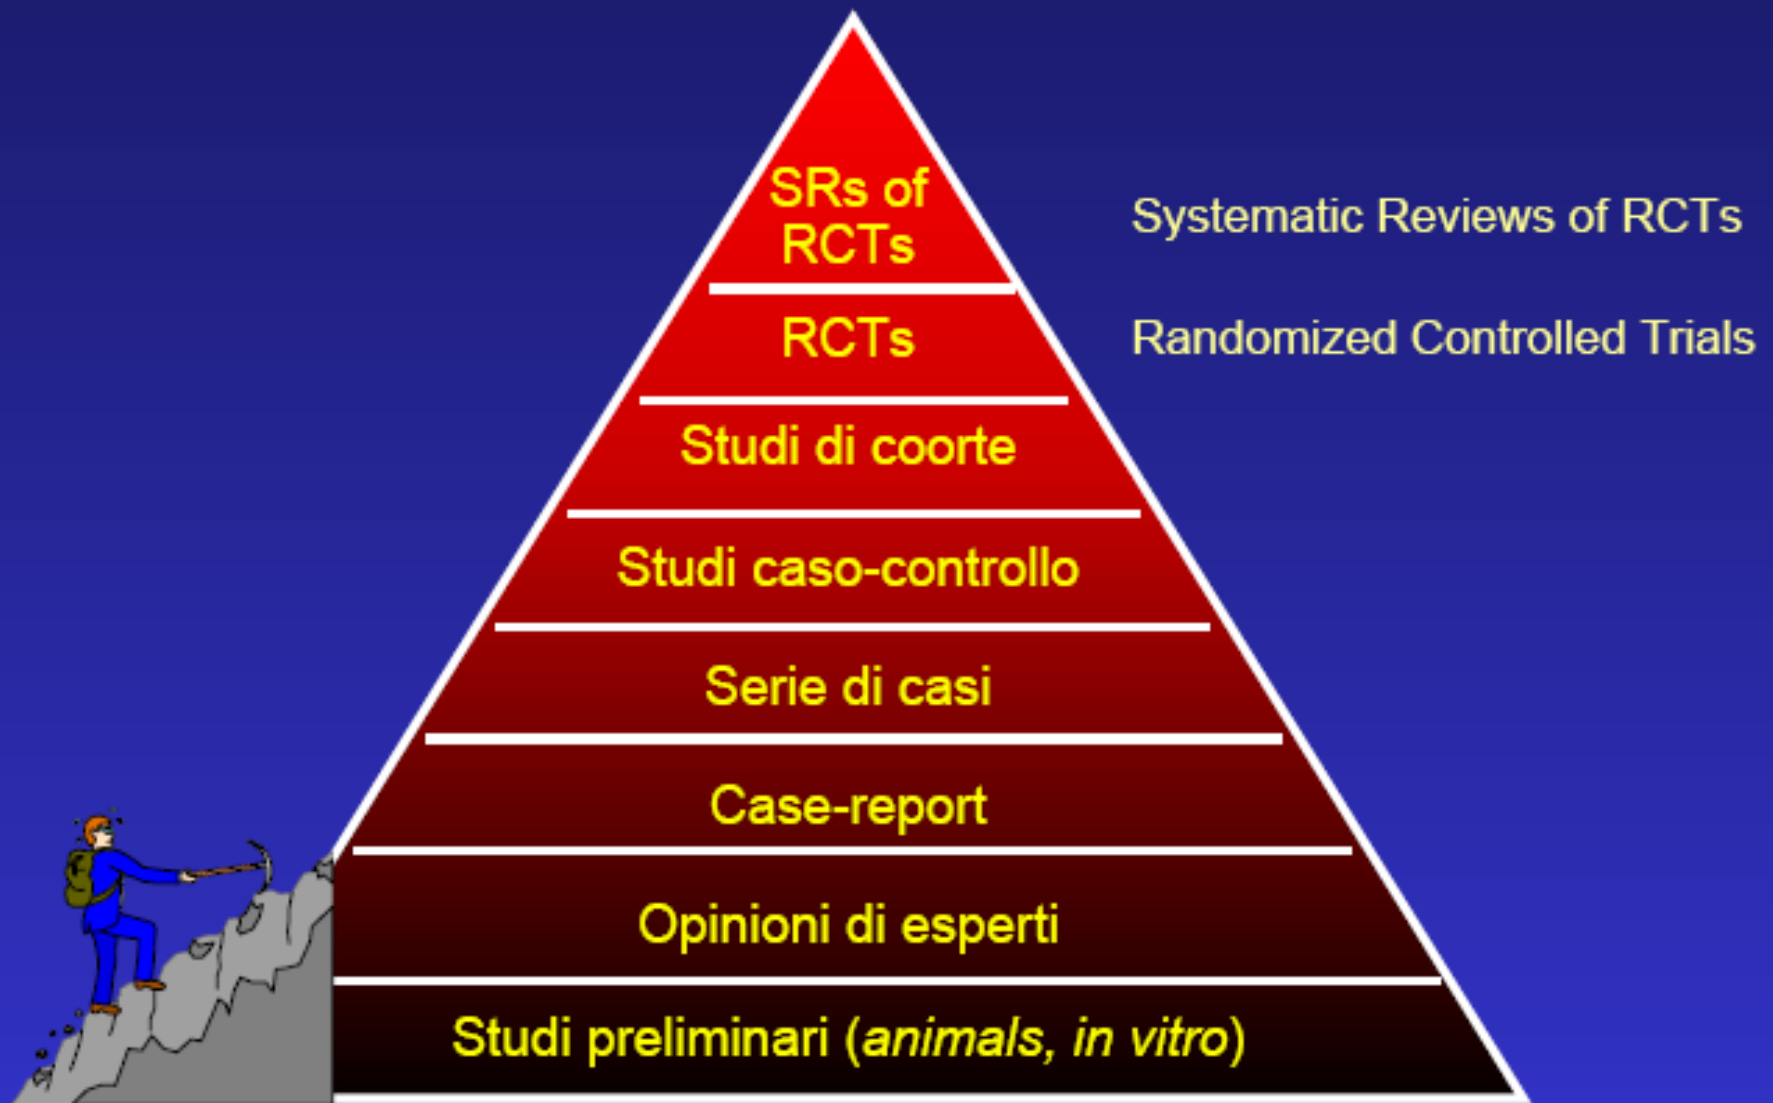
SRs of RCTs

Systematic Reviews of RCTs

RCTs

Randomized Controlled Trials

Studi di coorte

Studi caso-controllo

Serie di casi

Case-report

Opinioni di esperti

Studi preliminari (*animals, in vitro*)